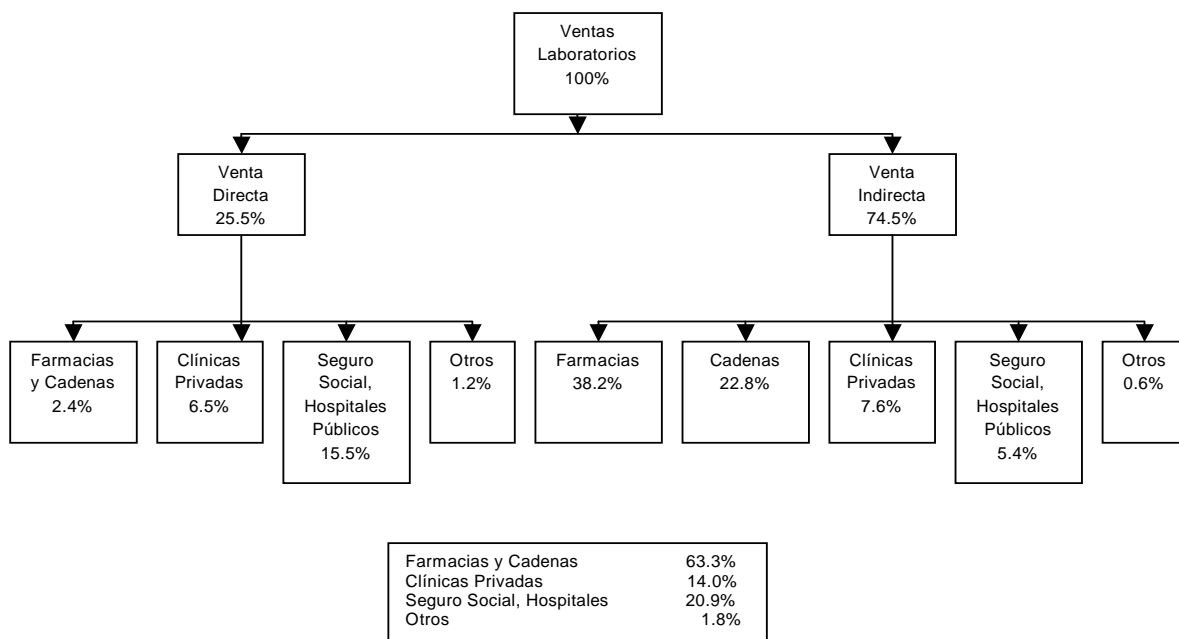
Ventas Laboratorios 100%

Venta Directa 25.5%

Venta Indirecta 74.5%

Farmacias y Cadenas 2.4%

Clínicas Privadas 6.5%

Seguro Social, Hospitales Públicos 15.5%

Otros 1.2%

Farmacias 38.2%

Cadenas 22.8%

Clínicas Privadas 7.6%

Seguro Social, Hospitales Públicos 5.4%

Otros 0.6%

| | |
|---|---|
| Farmacias y Cadenas | 63.3% |
| Clínicas Privadas | 14.0% |
| Seguro Social, Hospitales | 20.9% |
| Otros | 1.8% |